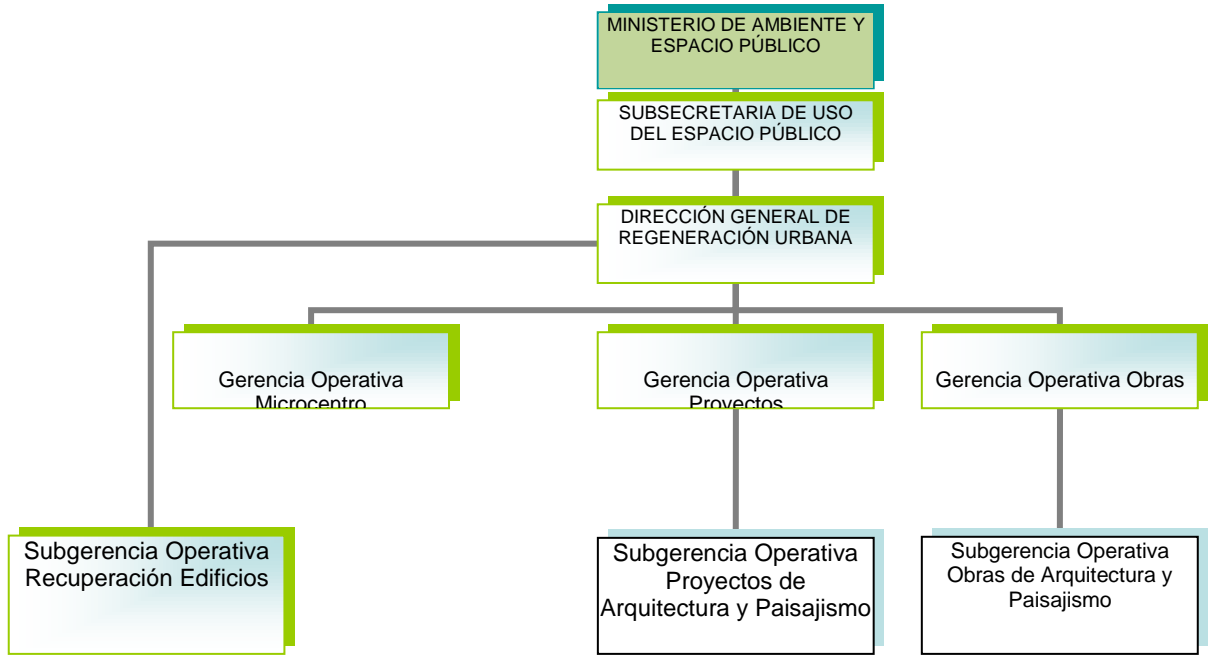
MINISTERIO DE AMBIENTE Y ESPACIO PÚBLICO

SUBSECRETARIA DE USO DEL ESPACIO PÚBLICO

DIRECCIÓN GENERAL DE REGENERACIÓN URBANA

Gerencia Operativa Microcentro

Gerencia Operativa Proyectos

Gerencia Operativa Obras

Subgerencia Operativa Recuperación Edificios

Subgerencia Operativa Proyectos de Arquitectura y Paisajismo

Subgerencia Operativa Obras de Arquitectura y Paisajismo